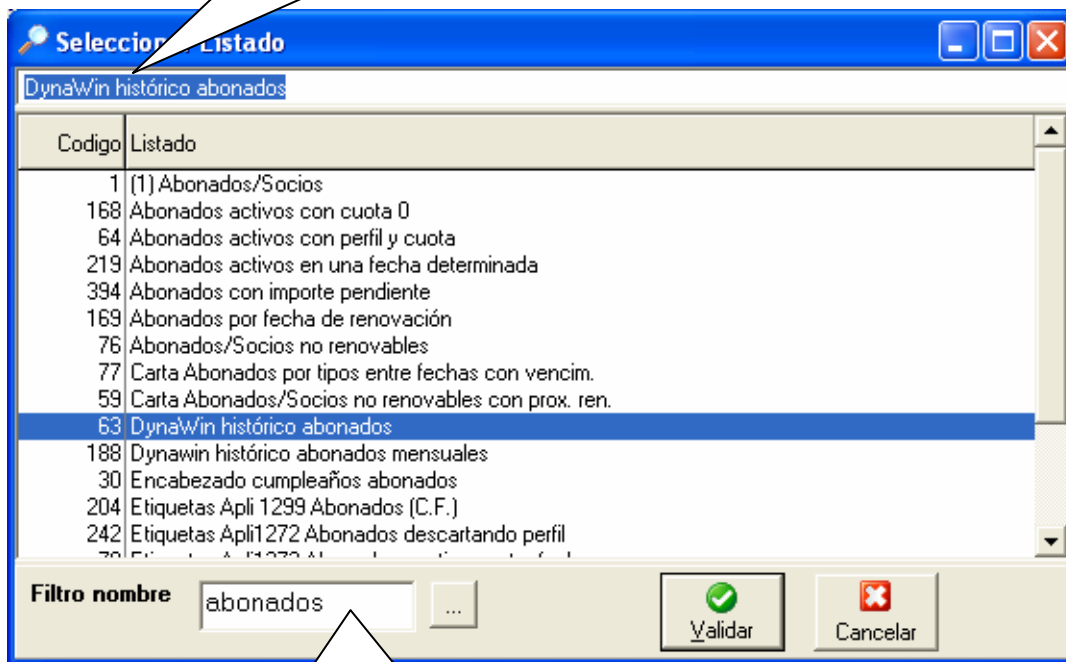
Seleccion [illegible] Listado

DynaWin histórico abonados

| Codigo | Listado |
|---|---|
| 1 | (1) Abonados/Socios |
| 168 | Abonados activos con cuota 0 |
| 64 | Abonados activos con perfil y cuota |
| 219 | Abonados activos en una fecha determinada |
| 394 | Abonados con importe pendiente |
| 169 | Abonados por fecha de renovación |
| 76 | Abonados/Socios no renovables |
| 77 | Carta Abonados por tipos entre fechas con vencim. |
| 59 | Carta Abonados/Socios no renovables con prox. ren. |
| 63 | DynaWin histórico abonados |
| 188 | Dynawin histórico abonados mensuales |
| 30 | Encabezado cumpleaños abonados |
| 204 | Etiquetas Apli 1299 Abonados (C.F.) |
| 242 | Etiquetas Apli1272 Abonados descartando perfil |
| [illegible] | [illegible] |

Filtro nombre abonados ...

Validar

Cancelar